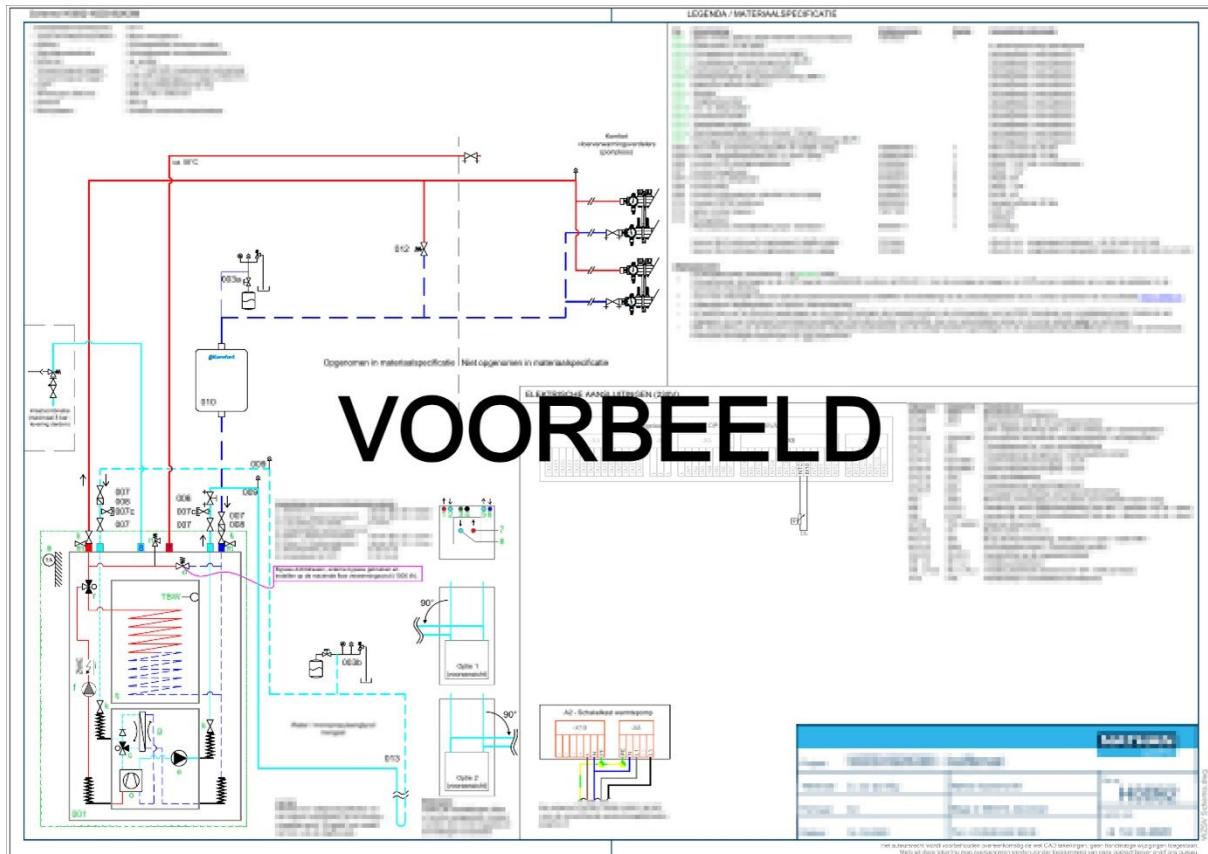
LEGENDA / MATERIAALSPECIFICATIE

Komfort Vloerverwarmingsverdelers (pompless)

ca. 60°C

012

003a

Komfort

010

Opgenomen in materiaalspecificatie | Niet opgenomen in materiaalspecificatie

VOORBEELD

ELEKTRISCHE AANSLUITINGEN (230V)

009

007
006
007c
007

006
007c
007
006

009

TBW

1

7
8

90°

Optie 1 (vooraanzicht)

003b

90°

Optie 2 (vooraanzicht)

013

001

A2 - Schakelkast warmtepomp

X13

X8

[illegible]